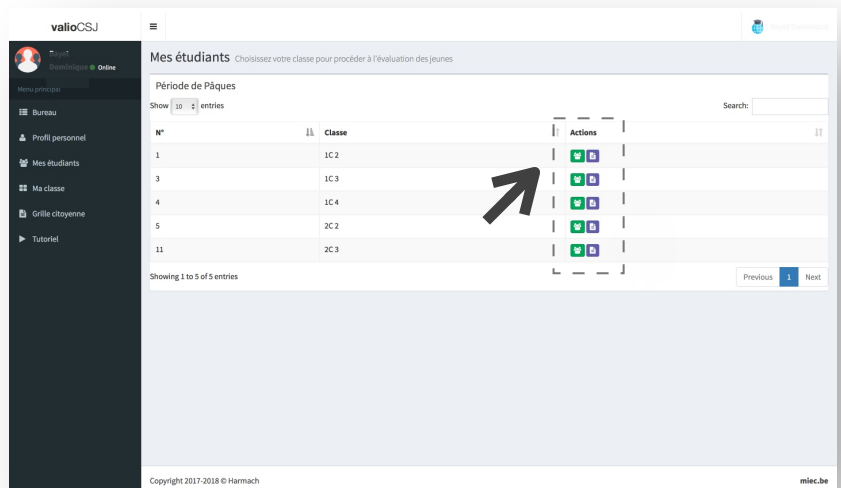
valioCSJ

≡

Online

Menu principal

Bureau

Profil personnel

Mes étudiants

Ma classe

Grille citoyenne

Tutoriel

Mes étudiants Choisissez votre classe pour procéder à l'évaluation des jeunes

Période de Pâques

Show 10 entries

Search:

| N° | Classe | Actions |
|---|---|---|
| 1 | 1C 2 | |
| 3 | 1C 3 | |
| 4 | 1C 4 | |
| 5 | 2C 2 | |
| 11 | 2C 3 | |

Showing 1 to 5 of 5 entries

Previous 1 Next

Copyright 2017-2018 © Harmach

miec.be